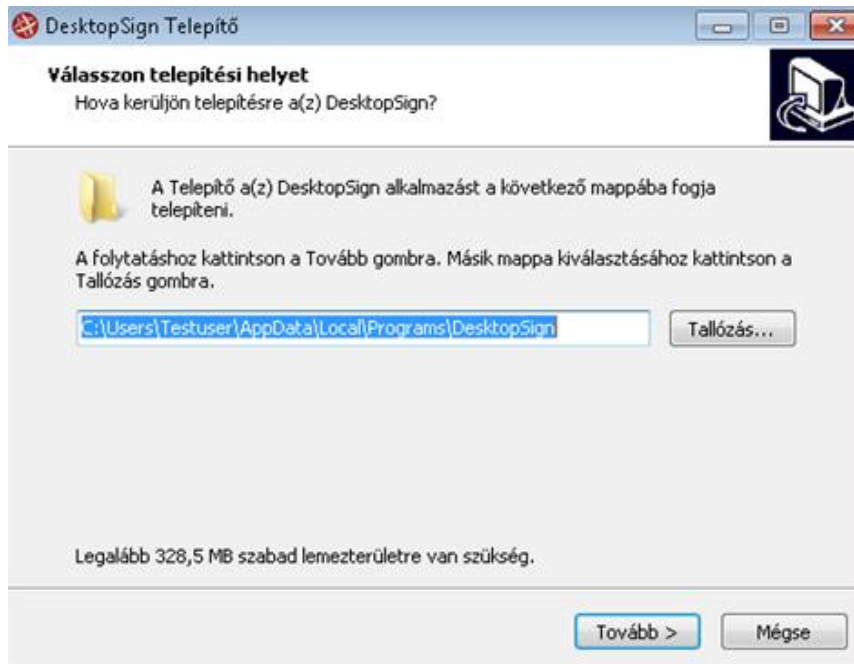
DesktopSign Telepítő

Válasszon telepítési helyet
Hova kerüljön telepítésre a(z) DesktopSign?

A Telepítő a(z) DesktopSign alkalmazást a következő mappába fogja telepíteni.

A folytatáshoz kattintson a Tovább gombra. Másik mappa kiválasztásához kattintson a Tallózás gombra.

C:\Users\Testuser\AppData\Local\Programs\DesktopSign

Tallózás...

Legalább 328,5 MB szabad lemezterületre van szükség.

Tovább >

Mégse